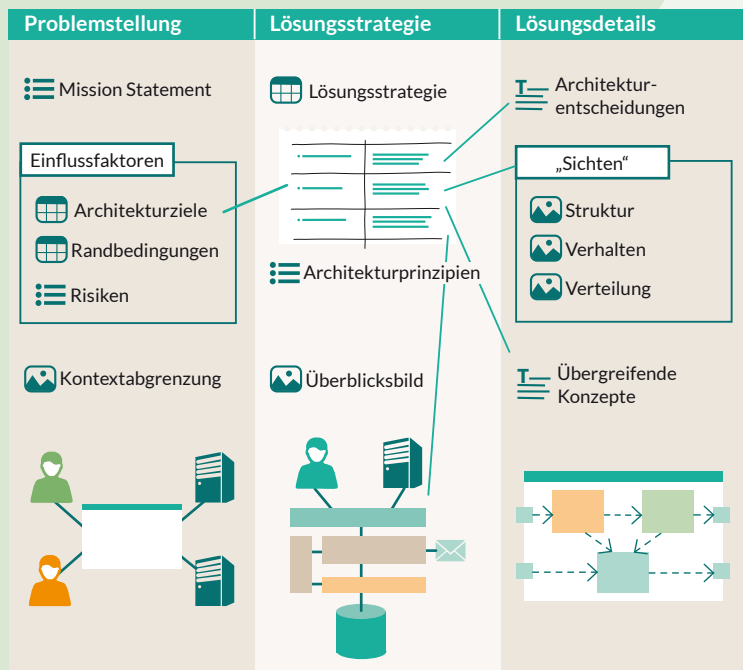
Problemstellung

Mission Statement

Einflussfaktoren

Architekturziele

Randbedingungen

Risiken

Kontextabgrenzung

Lösungsstrategie

Lösungsstrategie

Architekturprinzipien

Überblicksbild

Lösungsdetails

Architekturentscheidungen

„Sichten“

Struktur

Verhalten

Verteilung

Übergreifende Konzepte